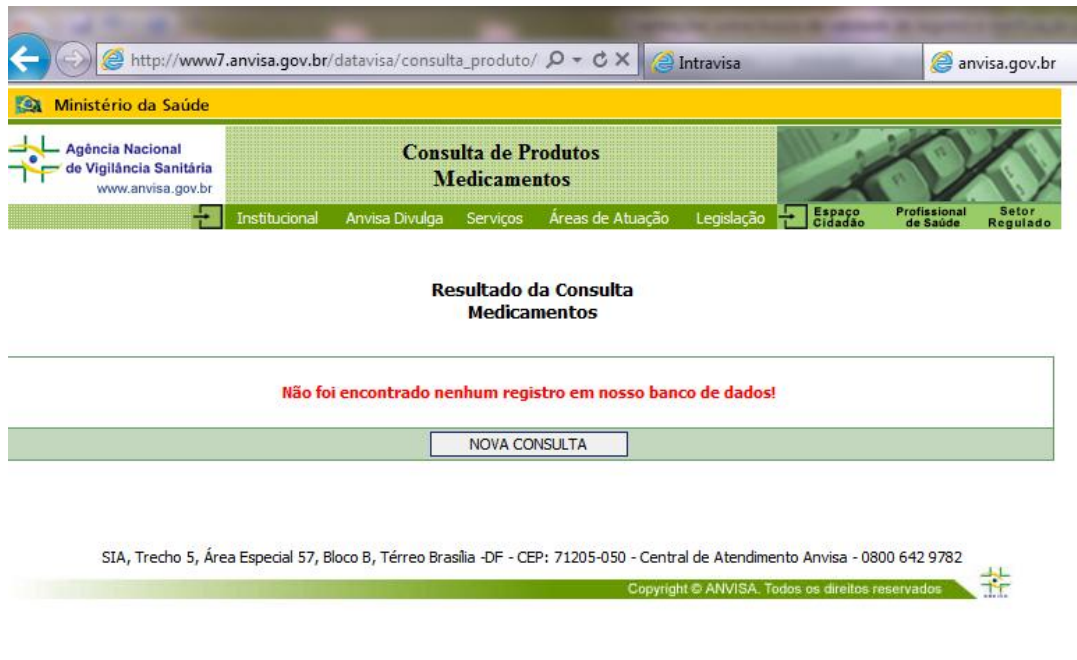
http://www7.anvisa.gov.br/datavisa/consulta_produto/

Intravisa

anvisa.gov.br

Ministério da Saúde

Agência Nacional de Vigilância Sanitária
www.anvisa.gov.br

Consulta de Produtos
Medicamentos

Institucional Anvisa Divulga Serviços Áreas de Atuação Legislação Espaço Cidadão Profissional de Saúde Setor Regulado

Resultado da Consulta
Medicamentos

Não foi encontrado nenhum registro em nosso banco de dados!

NOVA CONSULTA

SIA, Trecho 5, Área Especial 57, Bloco B, Térreo Brasília -DF - CEP: 71205-050 - Central de Atendimento Anvisa - 0800 642 9782

Copyright © ANVISA. Todos os direitos reservados